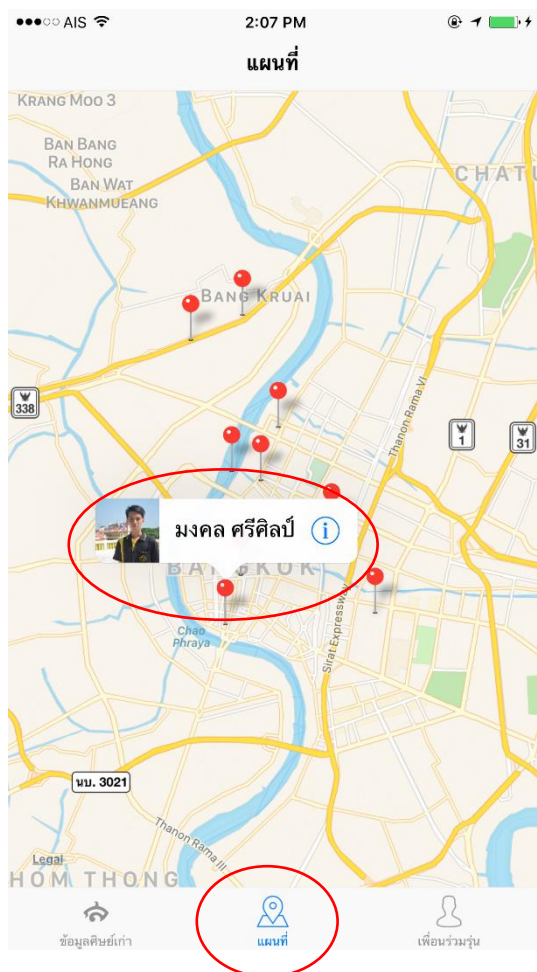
●●●○○ AIS 2:07 PM

แผนที่

KRANG MOO 3

BAN BANG RA HONG

BAN WAT KHWANMUEANG

CHATU

BANG KRUAI

338

Thanon Rama VI

1

31

มงคล ศรีศิลป์

BANGKOK

Sirat Expressway

Chao Phraya

นบ. 3021

Thanon Rama III

Legal

HOM THONG

ข้อมูลศิษย์เก่า

แผนที่

เพื่อนร่วมรุ่น